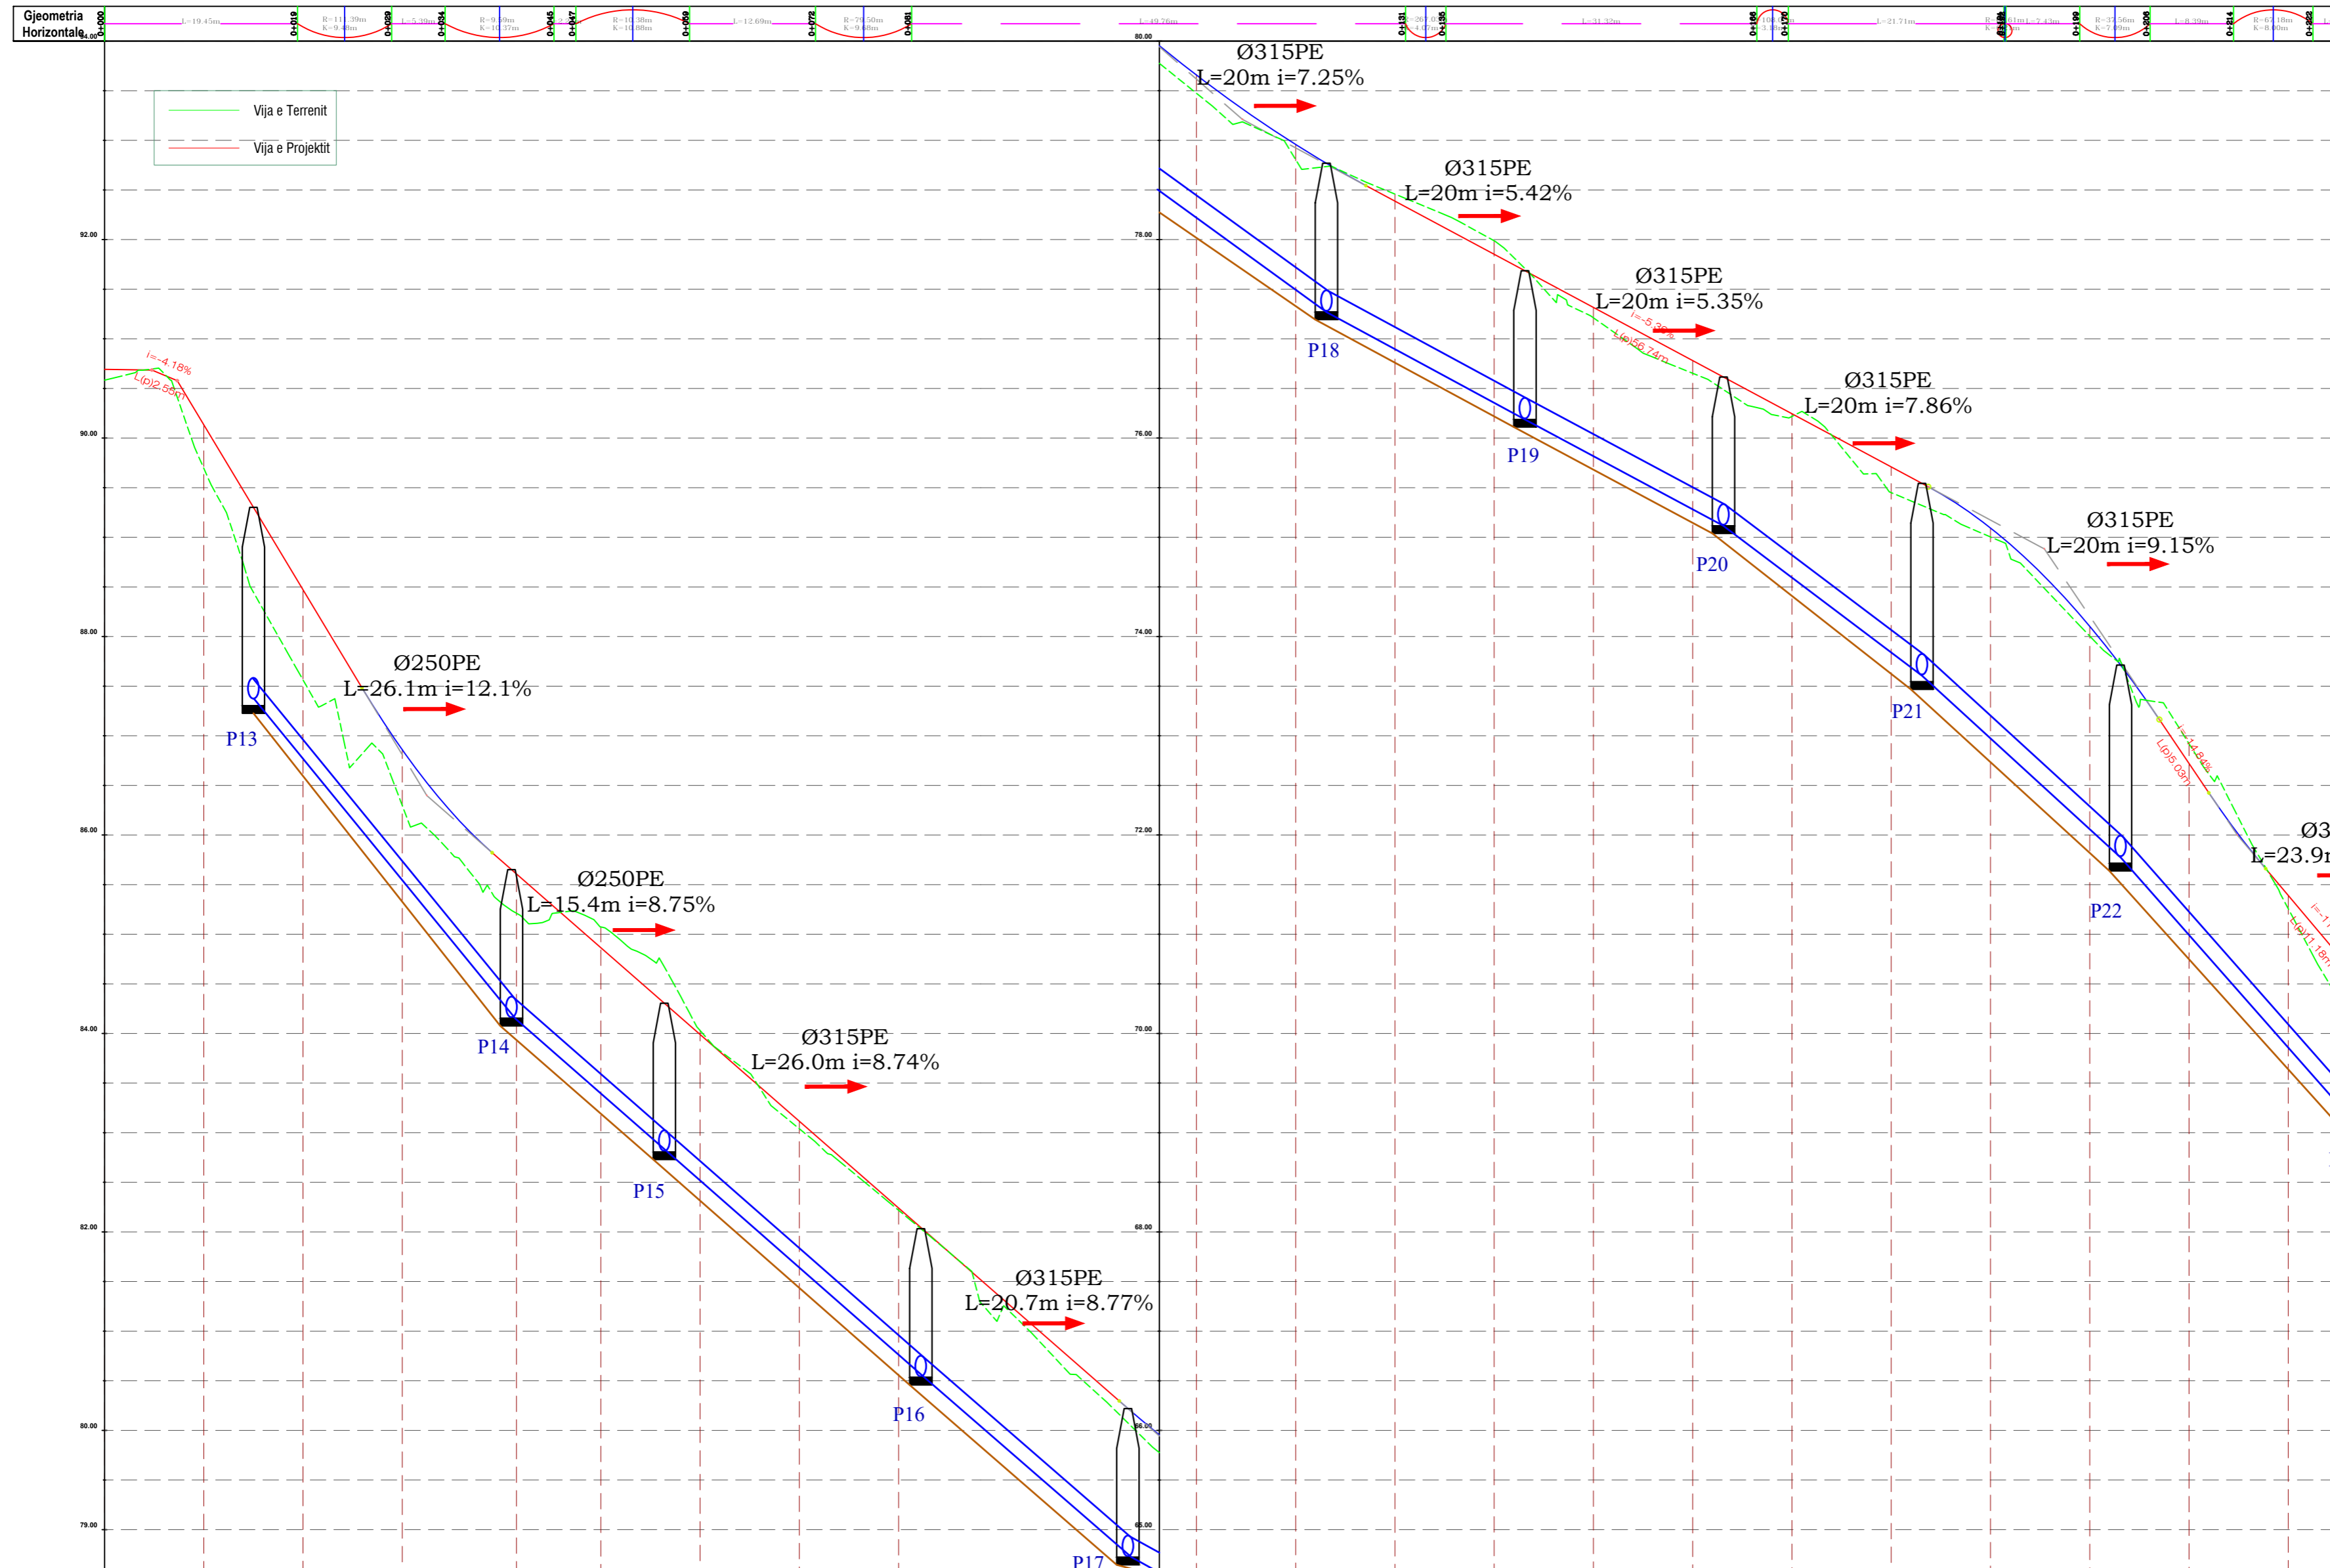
Gjeometria Horizontale

0+000 L=19.45m 0+019 R=11.39m K=9.40m 0+029 L=5.39m 0+034 R=9.59m K=10.37m 0+045 0+047 R=10.38m K=10.88m 0+059 L=12.69m 0+072 R=79.50m K=9.68m 0+081

L=49.76m 0+131 0+135 L=31.32m 0+166 0+170 L=21.71m L=7.43m 0+199 R=37.56m K=7.89m 0+206 L=8.39m 0+214 R=67.18m K=8.90m 0+222

Vija e Terrenit
Vija e Projektit

94.00
92.00
90.00
88.00
86.00
84.00
82.00
80.00
79.00

80.00
78.00
76.00
74.00
72.00
70.00
68.00
66.00
65.00

i=-4.18%
L(p)2.55m

Ø250PE
L=26.1m i=12.1%

P13

Ø250PE
L=15.4m i=8.75%

P14

Ø315PE
L=26.0m i=8.74%

P15

Ø315PE
L=20.7m i=8.77%

P16

P17

Ø315PE
L=20m i=7.25%

P18

Ø315PE
L=20m i=5.42%

P19

Ø315PE
L=20m i=5.35%

i=-5.39%
L(p)56.74m

P20

Ø315PE
L=20m i=7.86%

P21

Ø315PE
L=20m i=9.15%

P22

i=-14.84%
L(p)5.03m

Ø3
L=23.9

L(p)11.18m